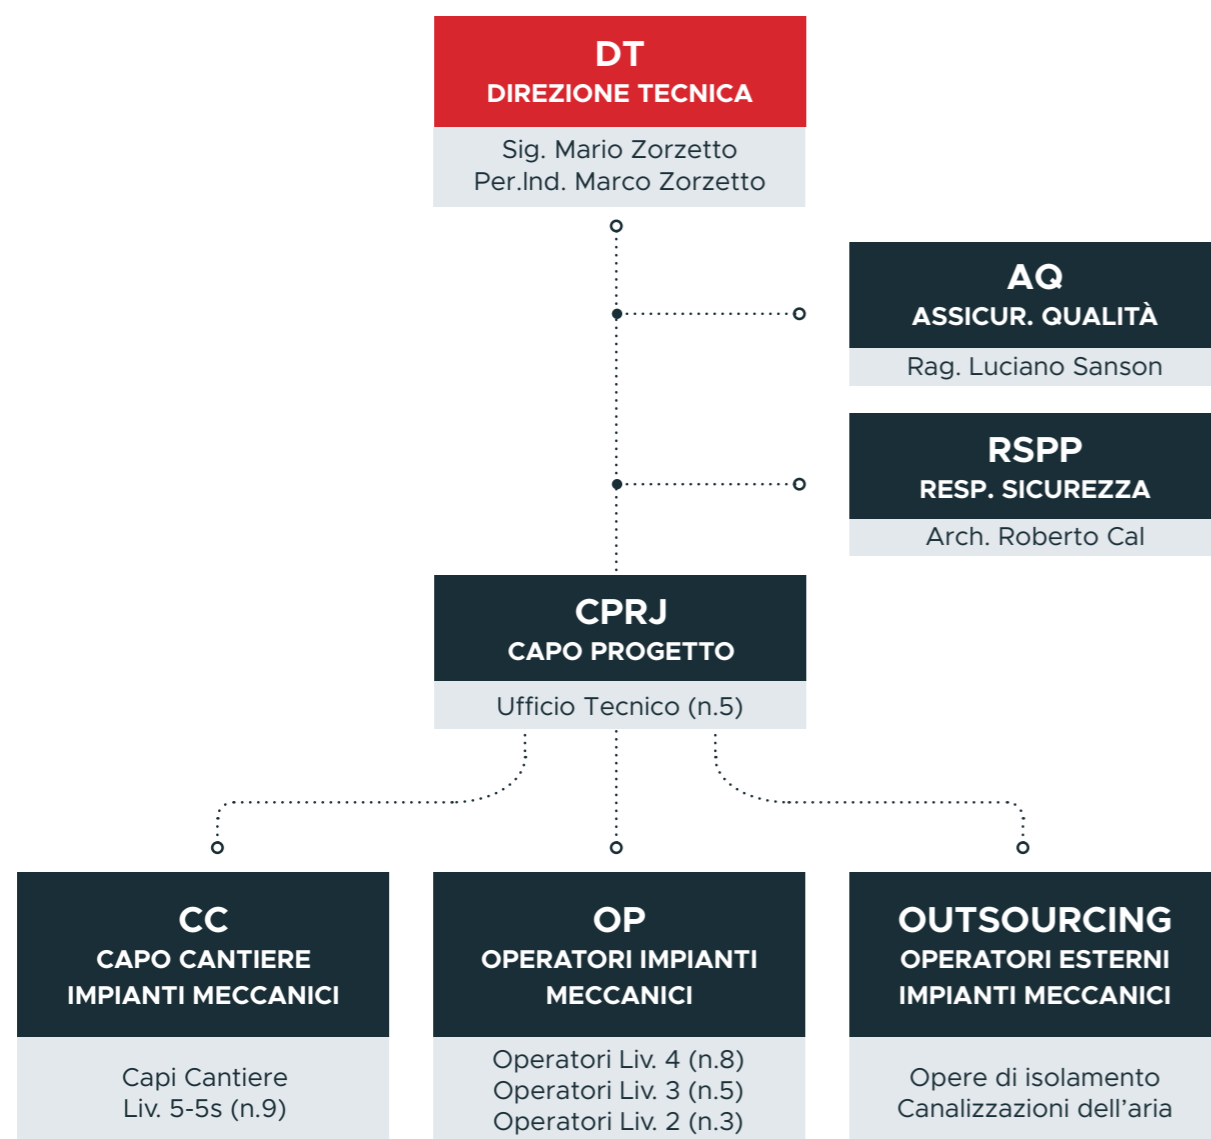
DT
DIREZIONE TECNICA

Sig. Mario Zorzetto
Per.Ind. Marco Zorzetto

AQ
ASSICUR. QUALITÀ

Rag. Luciano Sanson

RSPP
RESP. SICUREZZA

Arch. Roberto Cal

CPRJ
CAPO PROGETTO

Ufficio Tecnico (n.5)

CC
CAPO CANTIERE
IMPIANTI MECCANICI

Capi Cantiere
Liv. 5-5s (n.9)

OP
OPERATORI IMPIANTI
MECCANICI

Operatori Liv. 4 (n.8)
Operatori Liv. 3 (n.5)
Operatori Liv. 2 (n.3)

OUTSOURCING
OPERATORI ESTERNI
IMPIANTI MECCANICI

Opere di isolamento
Canalizzazioni dell’aria